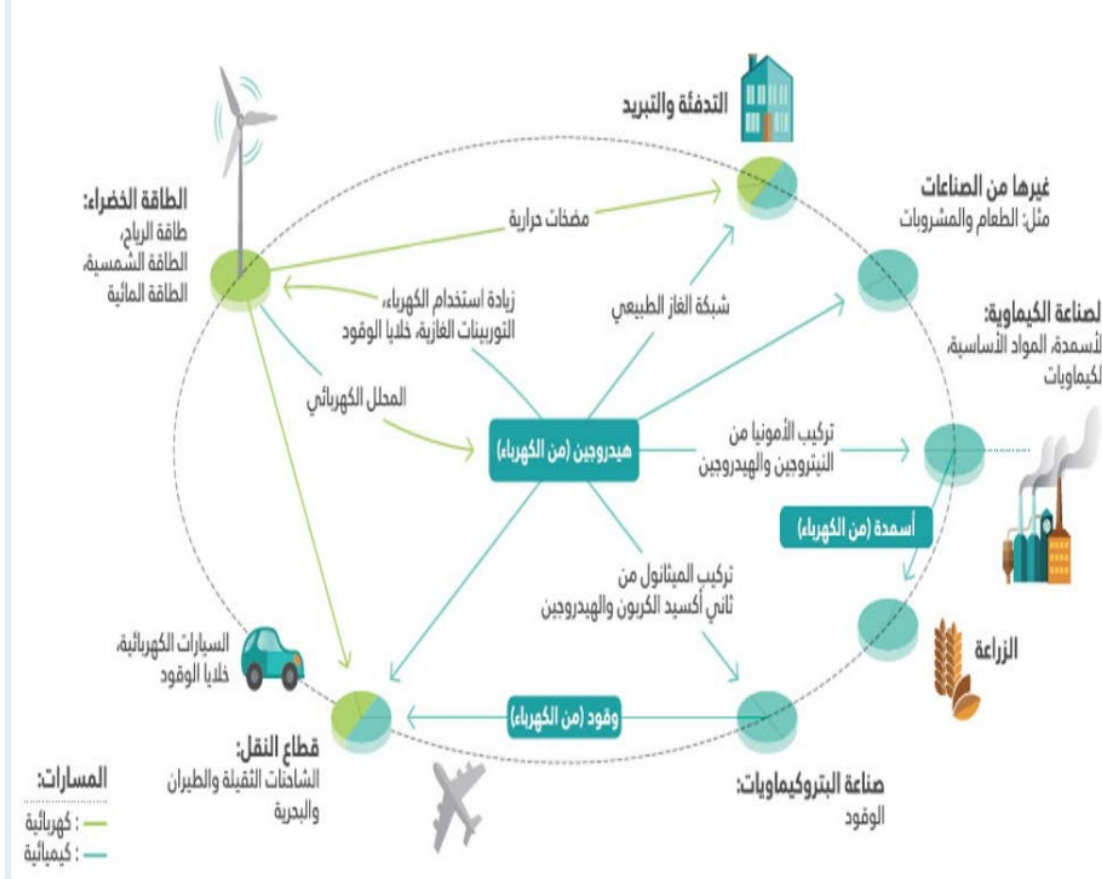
التدفئة والتبريد

الطاقة الخضراء:
طاقة الرياح،
الطاقة الشمسية،
الطاقة المائية

غيرها من الصناعات
مثل: الطعام والمشروبات

مضخات حرارية

زيادة استخدام الكهرباء،
التوربينات الغازية، خلايا الوقود

شبكة الغاز الطبيعي

لصناعة الكيماوية:
لأسمدة، المواد الأساسية،
لكيماويات

المحلل الكهربائي

هيدروجين (من الكهرباء)

تركيب الأمونيا من
النيتروجين والهيدروجين

أسمدة (من الكهرباء)

تركيب الميثانول من
ثاني أكسيد الكربون والهيدروجين

السيارات الكهربائية،
خلايا الوقود

الزراعة

وقود (من الكهرباء)

قطاع النقل:
الشاحنات الثقيلة والطيران
والبحرية

صناعة البتروكيماويات:
الوقود

المسارات:
— : كهربائية
— : كيميائية